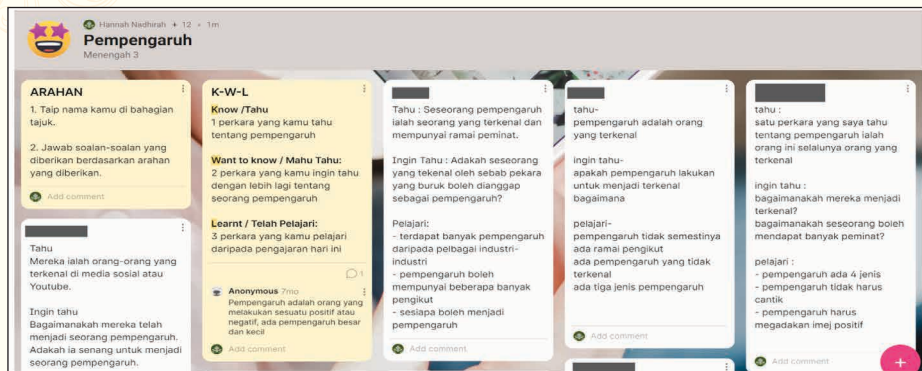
Hannah Nadhirah + 12 • 1m

Pempengaruh
Menengah 3

ARAHAN
1. Taip nama kamu di bahagian tajuk.

2. Jawab soalan-soalan yang diberikan berdasarkan arahan yang diberikan.

Add comment

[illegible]
Tahu
Mereka ialah orang-orang yang terkenal di media sosial atau Youtube.

Ingin tahu
Bagaimanakah mereka telah menjadi seorang pempengaruh. Adakah ia senang untuk menjadi seorang pempengaruh.

K-W-L
Know /Tahu
1 perkara yang kamu tahu tentang pempengaruh

Want to know / Mahu Tahu:
2 perkara yang kamu ingin tahu dengan lebih lagi tentang seorang pempengaruh

Learnt / Telah Pelajari:
3 perkara yang kamu pelajari daripada pengajaran hari ini

1

Anonymous 7mo
Pempengaruh adalah orang yang melakukan sesuatu positif atau negatif, ada pempengaruh besar dan kecil

Add comment

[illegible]
Tahu : Seseorang pempengaruh ialah seorang yang terkenal dan mempunyai ramai peminat.

Ingin Tahu : Adakah seseorang yang tekenal oleh sebab pekara yang buruk boleh dianggap sebagai pempengaruh?

Pelajari:
- terdapat banyak pempengaruh daripada pelbagai industri-industri
- pempengaruh boleh mempunyai beberapa banyak pengikut
- sesiapa boleh menjadi pempengaruh

Add comment

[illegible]
tahu-
pempengaruh adalah orang yang terkenal

ingin tahu-
apakah pempengaruh lakukan untuk menjadi terkenal bagaimana

pelajari-
pempengaruh tidak semestinya ada ramai pengikut
ada pempengaruh yang tidak terkenal
ada tiga jenis pempengaruh

Add comment

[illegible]
tahu :
satu perkara yang saya tahu tentang pempengaruh ialah orang ini selalunya orang yang terkenal

ingin tahu :
bagaimanakah mereka menjadi terkenal?
bagaimanakah seseorang boleh mendapat banyak peminat?

pelajari :
- pempengaruh ada 4 jenis
- pempengaruh tidak harus cantik
- pempengaruh harus megadakan imej positif

Add comment

+